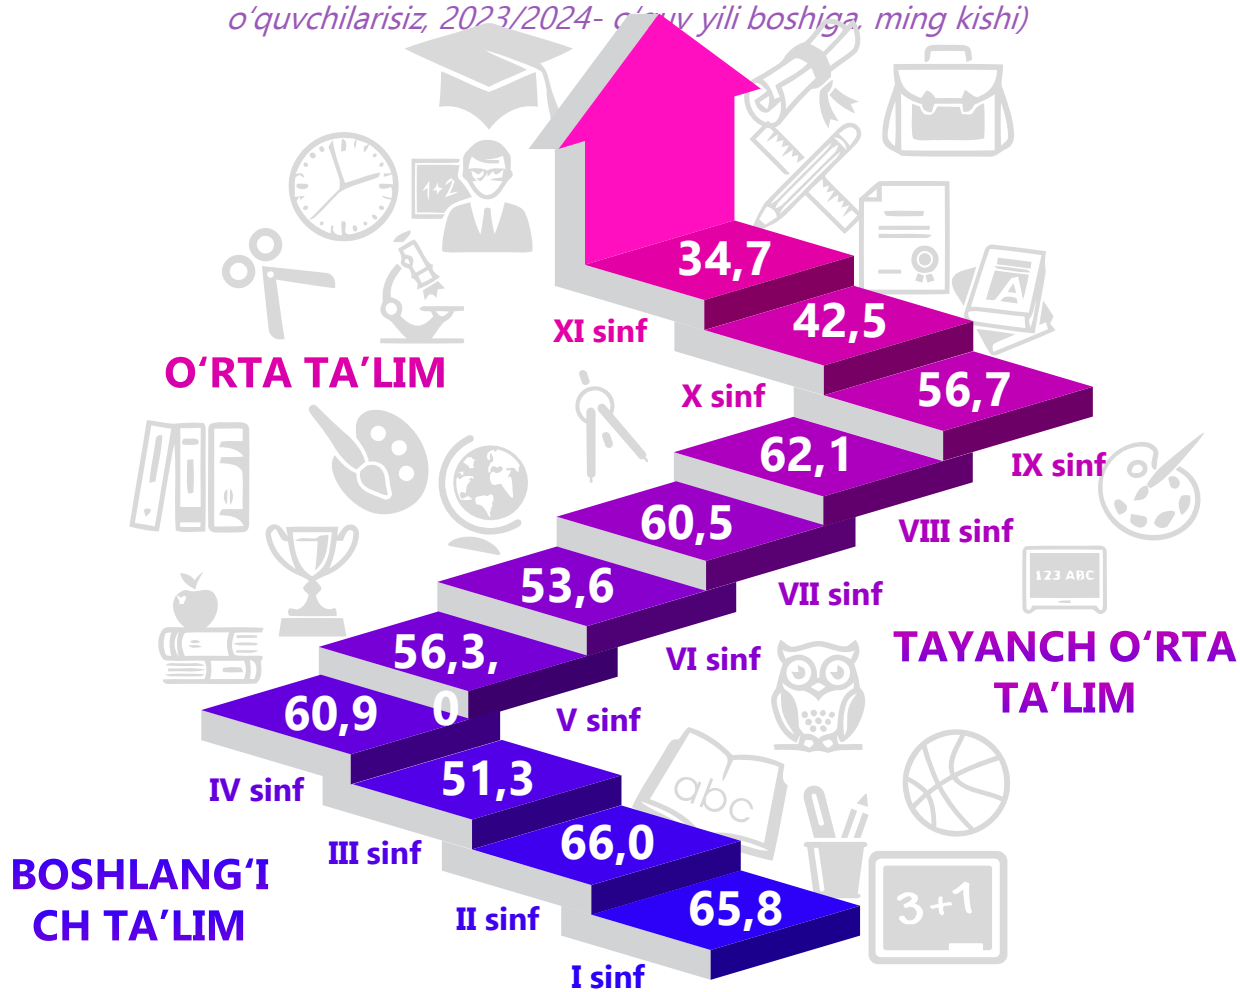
o'quvchilarisiz, 2023/2024- o'quv yili boshiga, ming kishi)

1+2

34,7

XI sinf

42,5

O'RTA TA'LIM

X sinf

56,7

62,1

IX sinf

60,5

VIII sinf

53,6

123 ABC

VII sinf

56,3,0

VI sinf

TAYANCH O'RTA TA'LIM

60,9

V sinf

IV sinf

51,3

abc

III sinf

66,0

BOSHLANG'ICH TA'LIM

II sinf

65,8

3+1

I sinf